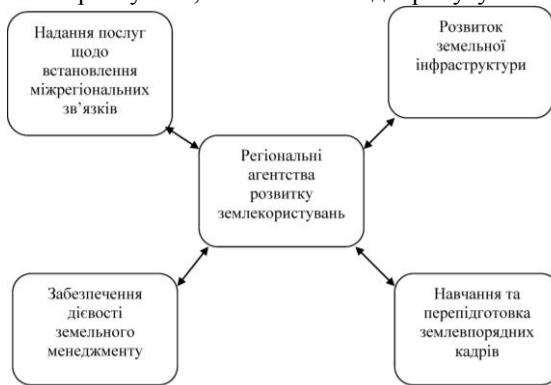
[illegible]

Надання послуг щодо встановлення міжрегіональних зв’язків

Розвиток земельної інфраструктури

Регіональні агентства розвитку землекористувань

Забезпечення дієвості земельного менеджменту

Навчання та перепідготовка землевпорядних кадрів